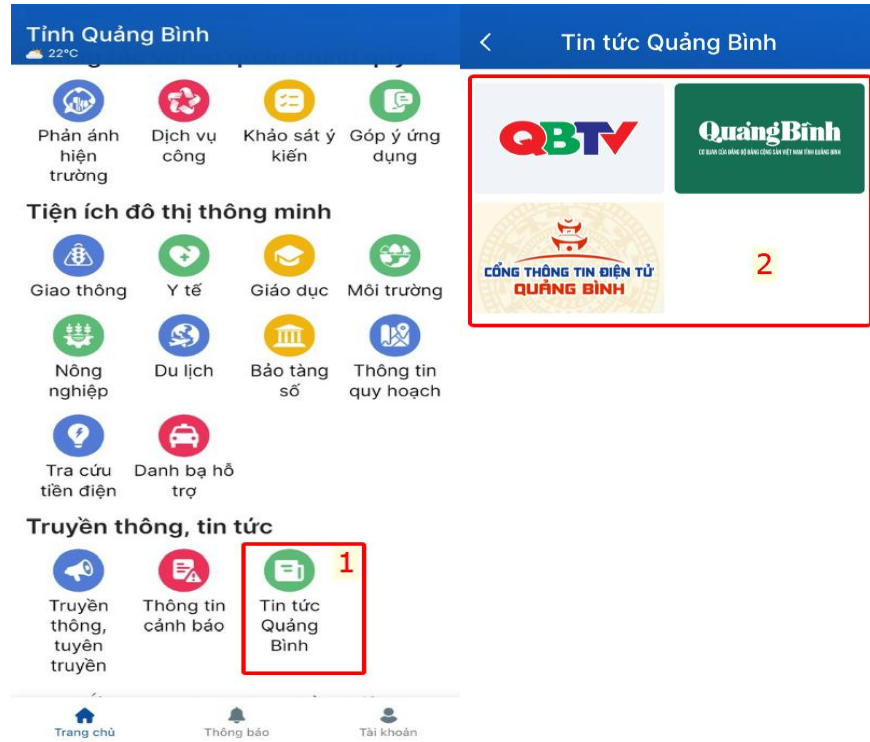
Tỉnh Quảng Bình
22°C

Phản ánh hiện trường
Dịch vụ công
Khảo sát ý kiến
Góp ý ứng dụng

Tiện ích đô thị thông minh

Giao thông
Y tế
Giáo dục
Môi trường
Nông nghiệp
Du lịch
Bảo tàng số
Thông tin quy hoạch
Tra cứu tiền điện
Danh bạ hỗ trợ

Truyền thông, tin tức

Truyền thông, tuyên truyền
Thông tin cảnh báo
Tin tức Quảng Bình
1

Trang chủ
Thông báo
Tài khoản

<
Tin tức Quảng Bình

QBTV
QuảngBình
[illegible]
CỔNG THÔNG TIN ĐIỆN TỬ
QUẢNG BÌNH
2